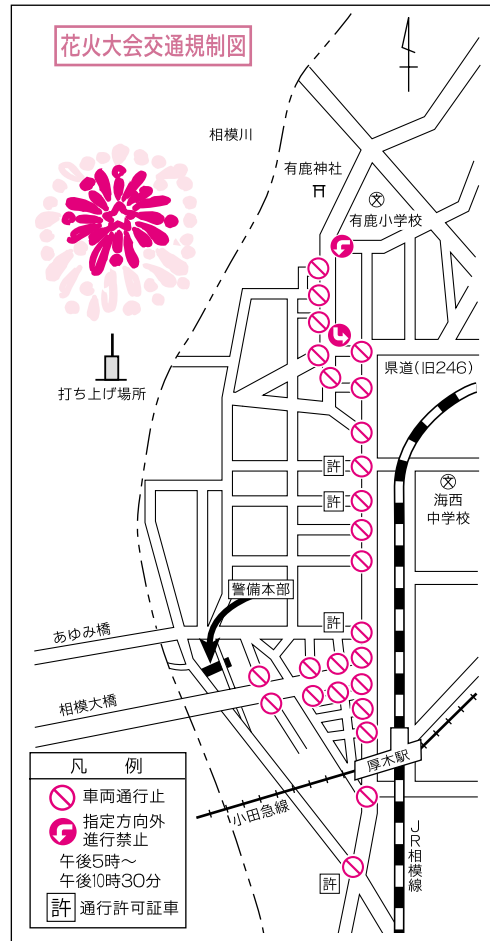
花火大会交通規制図

相模川

有鹿神社

有鹿小学校

打ち上げ場所

県道（旧246）

許

許

海西中学校

警備本部

許

あゆみ橋

相模大橋

厚木駅

小田急線

JR相模線

許

凡　例

車両通行止

指定方向外進行禁止

午後5時～午後10時30分

許 通行許可証車